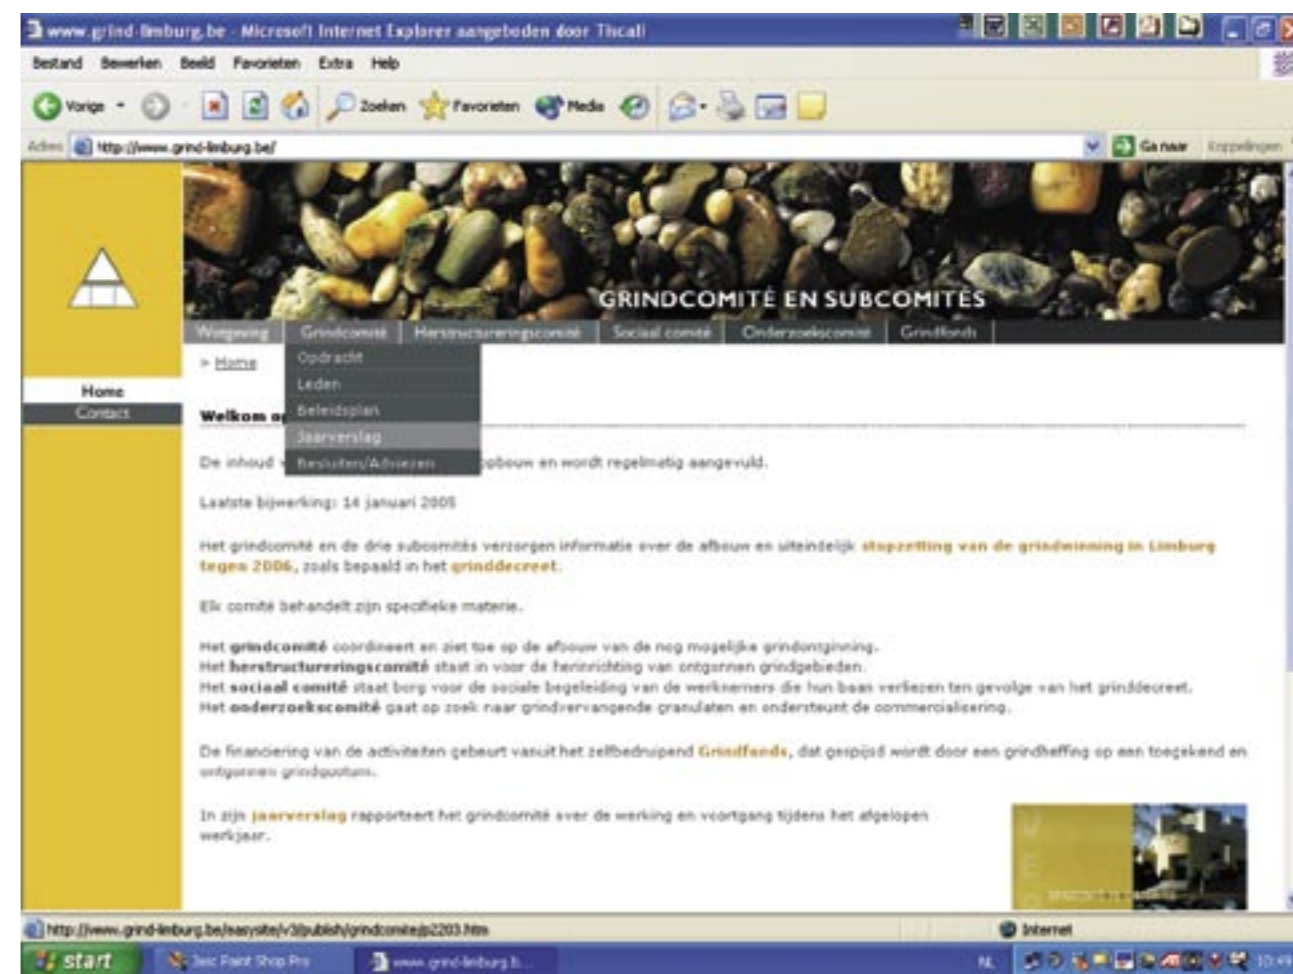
www.grind-limburg.be - Microsoft Internet Explorer aangeboden door Tiscali

Bestand Bewerken Beeld Favorieten Extra Help

Vorige Zoeken Favorieten Media

Adres http://www.grind-limburg.be/ Ga naar Koppelingen

GRINDCOMITÉ EN SUBCOMITÉS

Wegwijs Grindcomité Herstructureringscomité Sociaal comité Onderzoekscomité Grindfonds

Opdracht
Leden
Beleidsplan
Jaarverslag
Besluiten/Adviezen

> Home

Home
Contact

Welkom o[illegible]

De inhoud v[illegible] pbouw en wordt regelmatig aangevuld.

Laatste bijwerking: 14 januari 2005

Het grindcomité en de drie subcomités verzorgen informatie over de afbouw en uiteindelijk stopzetting van de grindwinning in Limburg tegen 2006, zoals bepaald in het grinddecreet.

Elk comité behandelt zijn specifieke materie.

Het grindcomité coördineert en ziet toe op de afbouw van de nog mogelijke grindontginning.
Het herstructureringscomité staat in voor de herinrichting van ontgonnen grindgebieden.
Het sociaal comité staat borg voor de sociale begeleiding van de werknemers die hun baan verliezen ten gevolge van het grinddecreet.
Het onderzoekscomité gaat op zoek naar grindvervangende granulaten en ondersteunt de commercialisering.

De financiering van de activiteiten gebeurt vanuit het zelfbedruipend Grindfonds, dat gespijsd wordt door een grindheffing op een toegekend en ontgonnen grindquotum.

In zijn jaarverslag rapporteert het grindcomité over de werking en voortgang tijdens het afgelopen werkjaar.

http://www.grind-limburg.be/easysite/v3/publish/grindcomite/p2203.htm Internet

start Jasc Paint Shop Pro www.grind-limburg.b... NL 10:49